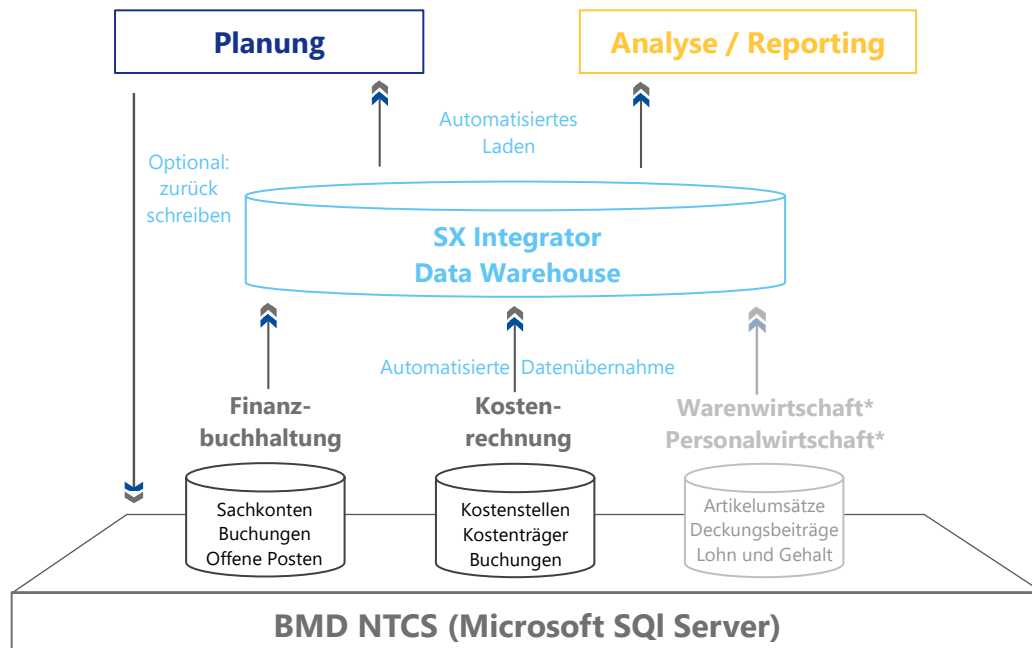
Planung

Analyse / Reporting

Optional: zurück schreiben

Automatisiertes Laden

SX Integrator Data Warehouse

Automatisierte Datenübernahme

Finanzbuchhaltung

Kostenrechnung

Warenwirtschaft* Personalwirtschaft*

Sachkonten Buchungen Offene Posten

Kostenstellen Kostenträger Buchungen

Artikelumsätze Deckungsbeiträge Lohn und Gehalt

BMD NTCS (Microsoft SQl Server)